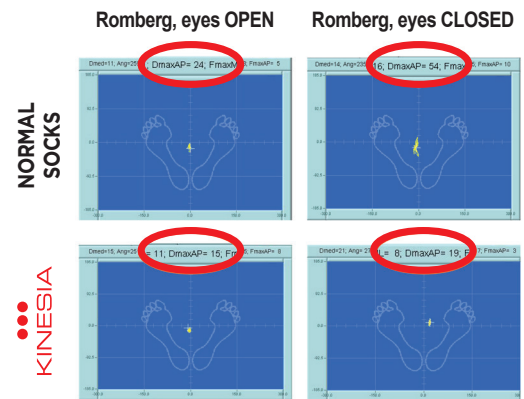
Romberg, eyes OPEN

Romberg, eyes CLOSED

NORMAL SOCKS

Dmed=11; Ang=25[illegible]; DmaxAP= 24; FmaxM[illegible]; FmaxAP= 5

100.0
50.0
0.0
-50.0
-100.0
-150.0
0.0
150.0

Dmed=14; Ang=220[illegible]16; DmaxAP= 54; Fmax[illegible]; FmaxAP= 10

100.0
50.0
0.0
-50.0
-100.0
-150.0
0.0
150.0

KINESIA

Dmed=15; Ang=2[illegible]= 11; DmaxAP= 15; Fm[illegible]; FmaxAP= 8

100.0
50.0
0.0
-50.0
-100.0
-150.0
0.0
150.0

Dmed=21; Ang= 2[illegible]= 8; DmaxAP= 19; F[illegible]7; FmaxAP= 3

100.0
50.0
0.0
-50.0
-100.0
-150.0
0.0
150.0